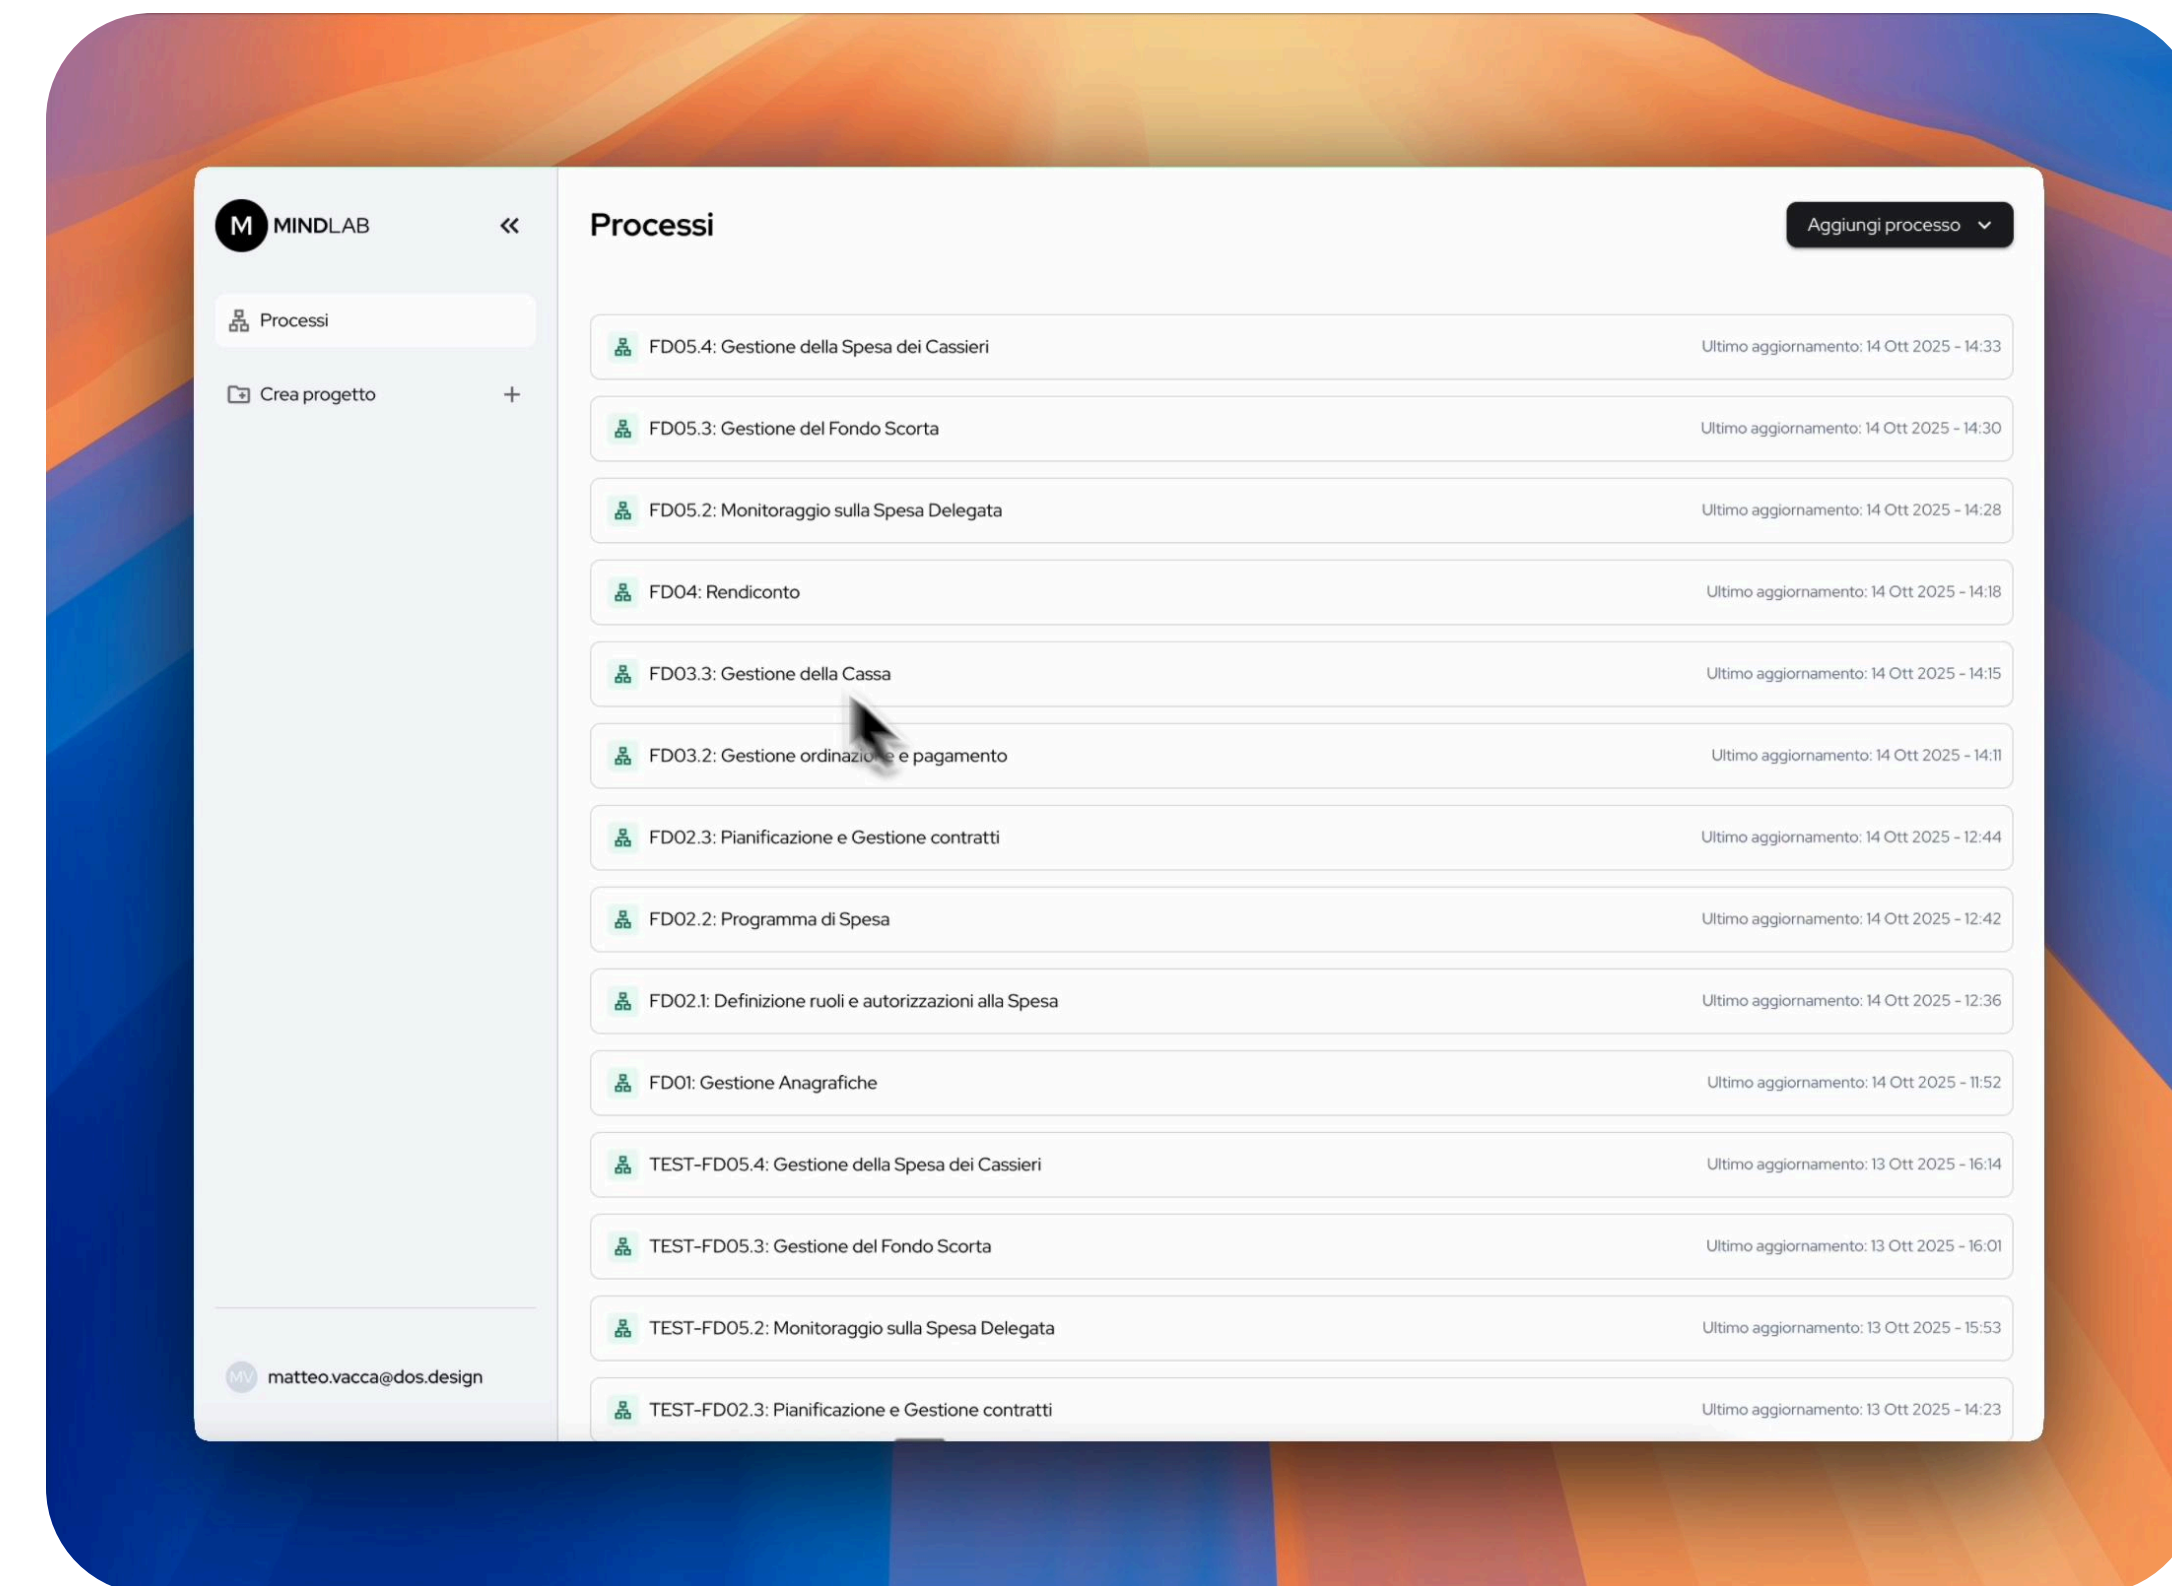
M MINDLAB

Processi

Crea progetto +

MV matteo.vacca@dos.design

Processi

Aggiungi processo

FD05.4: Gestione della Spesa dei Cassieri
Ultimo aggiornamento: 14 Ott 2025 - 14:33

FD05.3: Gestione del Fondo Scorta
Ultimo aggiornamento: 14 Ott 2025 - 14:30

FD05.2: Monitoraggio sulla Spesa Delegata
Ultimo aggiornamento: 14 Ott 2025 - 14:28

FD04: Rendiconto
Ultimo aggiornamento: 14 Ott 2025 - 14:18

FD03.3: Gestione della Cassa
Ultimo aggiornamento: 14 Ott 2025 - 14:15

FD03.2: Gestione ordinazio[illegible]e e pagamento
Ultimo aggiornamento: 14 Ott 2025 - 14:11

FD02.3: Pianificazione e Gestione contratti
Ultimo aggiornamento: 14 Ott 2025 - 12:44

FD02.2: Programma di Spesa
Ultimo aggiornamento: 14 Ott 2025 - 12:42

FD02.1: Definizione ruoli e autorizzazioni alla Spesa
Ultimo aggiornamento: 14 Ott 2025 - 12:36

FD01: Gestione Anagrafiche
Ultimo aggiornamento: 14 Ott 2025 - 11:52

TEST-FD05.4: Gestione della Spesa dei Cassieri
Ultimo aggiornamento: 13 Ott 2025 - 16:14

TEST-FD05.3: Gestione del Fondo Scorta
Ultimo aggiornamento: 13 Ott 2025 - 16:01

TEST-FD05.2: Monitoraggio sulla Spesa Delegata
Ultimo aggiornamento: 13 Ott 2025 - 15:53

TEST-FD02.3: Pianificazione e Gestione contratti
Ultimo aggiornamento: 13 Ott 2025 - 14:23